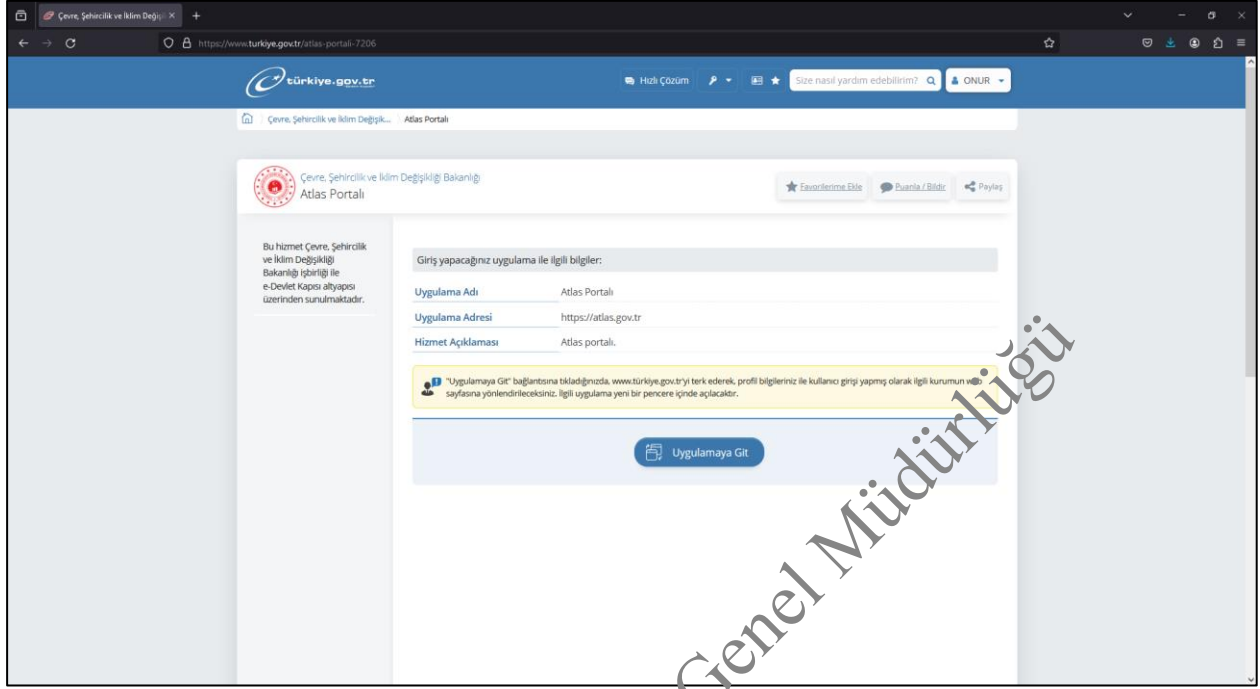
Çevre, Şehircilik ve İklim Değiş ×

https://www.turkiye.gov.tr/atlas-portali-7206

türkiye.gov.tr

Hızlı Çözüm

Size nasıl yardım edebilirim?

ONUR

Çevre, Şehircilik ve İklim Değişik... Atlas Portalı

Çevre, Şehircilik ve İklim Değişikliği Bakanlığı
Atlas Portalı

Favorilerime Ekle

Puanla / Bildir

Paylaş

Bu hizmet Çevre, Şehircilik ve İklim Değişikliği Bakanlığı işbirliği ile e-Devlet Kapısı altyapısı üzerinden sunulmaktadır.

Giriş yapacağınız uygulama ile ilgili bilgiler:

| | |
|---|---|
| Uygulama Adı | Atlas Portalı |
| Uygulama Adresi | https://atlas.gov.tr |
| Hizmet Açıklaması | Atlas portalı. |

"Uygulamaya Git" bağlantısına tıkladığınızda, www.türkiye.gov.tr'yi terk ederek, profil bilgileriniz ile kullanıcı girişi yapmış olarak ilgili kurumun web sayfasına yönlendirileceksiniz. İlgili uygulama yeni bir pencere içinde açılacaktır.

Uygulamaya Git

Genel Müdürlüğü